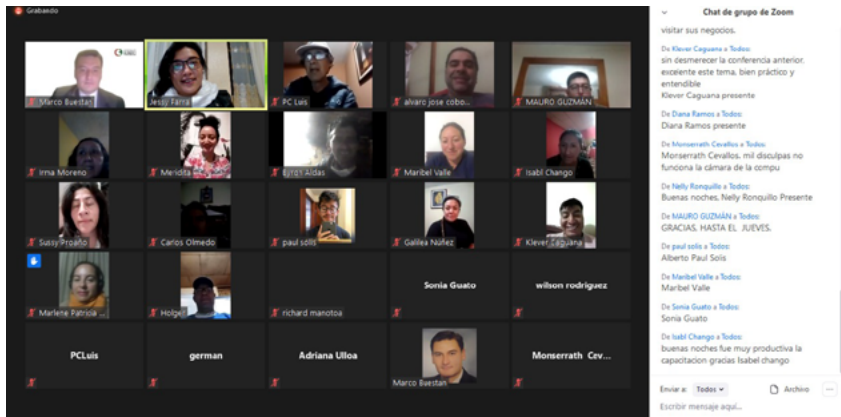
Grabando

Marco Buestan
Jessy Farra
PC Luis
alvaro jose cobo...
MAURO GUZMÁN
Irma Moreno
Meridita
Byron Aldas
Maribel Valle
Isabl Chango
Sussy Proaño
Carlos Olmedo
paul solis
Galilea Núñez
Klever Caguana
Marlene Patricia ...
Holger
richard manotoa
Sonia Guato
wilson rodriguez
PCLuis
german
Adriana Ulloa
Marco Buestan
Monserrath Cev...

Chat de grupo de Zoom

visitar sus negocios.

De Klever Caguana a Todos:
sin desmerecer la conferencia anterior. excelente este tema, bien práctico y entendible
Klever Caguana presente

De Diana Ramos a Todos:
Diana Ramos presente

De Monserrath Cevallos a Todos:
Monserrath Cevallos, mil disculpas no funciona la cámara de la compu

De Nelly Ronquillo a Todos:
Buenas noches, Nelly Ronquillo Presente

De MAURO GUZMÁN a Todos:
GRACIAS, HASTA EL JUEVES.

De paul solis a Todos:
Alberto Paul Solis

De Maribel Valle a Todos:
Maribel Valle

De Sonia Guato a Todos:
Sonia Guato

De Isabl Chango a Todos:
buenas noches fue muy productiva la capacitacion gracias Isabel chango

Enviar a: Todos
Archivo
Escribir mensaje aquí...